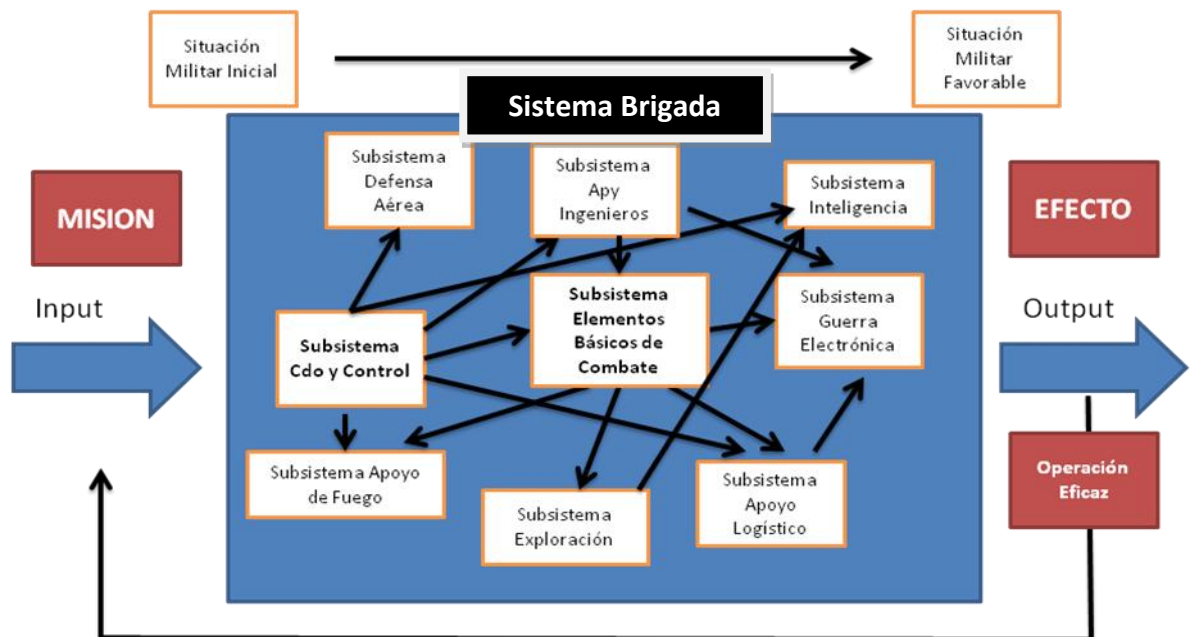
Situación Militar Inicial

Situación Militar Favorable

Sistema Brigada

MISION

Input

Subsistema Defensa Aérea

Subsistema Apy Ingenieros

Subsistema Inteligencia

Subsistema Cdo y Control

Subsistema Elementos Básicos de Combate

Subsistema Guerra Electrónica

Subsistema Apoyo de Fuego

Subsistema Exploración

Subsistema Apoyo Logístico

EFECTO

Output

Operación Eficaz